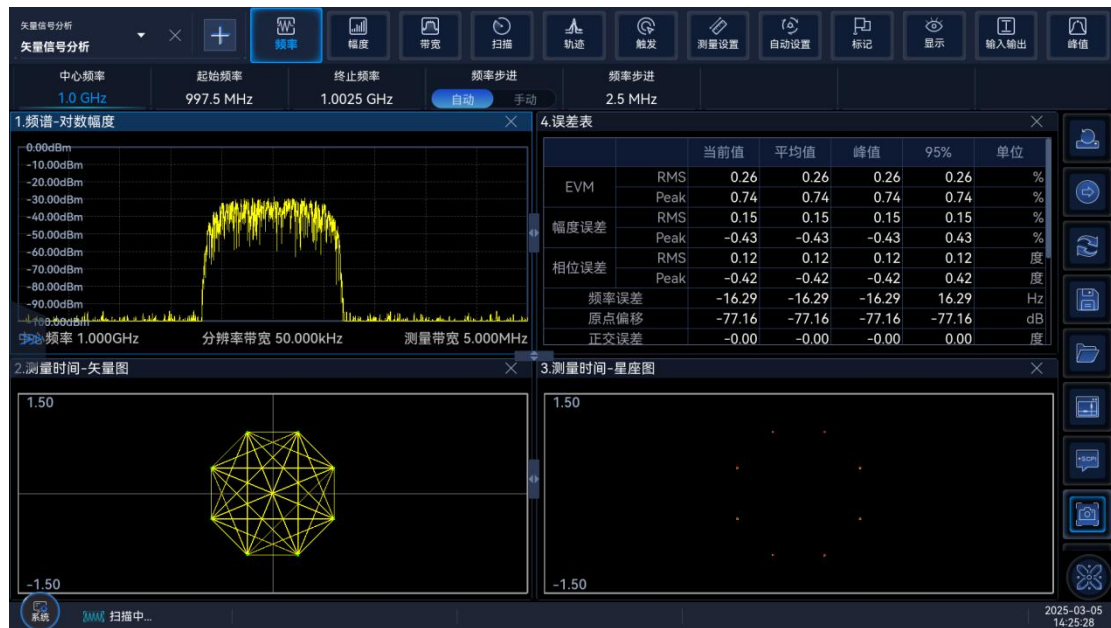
矢量信号分析
矢量信号分析

频率 幅度 带宽 扫描 轨迹 触发 测量设置 自动设置 标记 显示 输入输出 峰值

中心频率
1.0 GHz
起始频率
997.5 MHz
终止频率
1.0025 GHz
频率步进
自动 手动
频率步进
2.5 MHz

1.频谱-对数幅度

0.00dBm
-10.00dBm
-20.00dBm
-30.00dBm
-40.00dBm
-50.00dBm
-60.00dBm
-70.00dBm
-80.00dBm
-90.00dBm
-100.00dBm
中心频率 1.000GHz 分辨率带宽 50.000kHz 测量带宽 5.000MHz

4.误差表

| | | 当前值 | 平均值 | 峰值 | 95% | 单位 |
|---|---|---|---|---|---|---|
| EVM | RMS | 0.26 | 0.26 | 0.26 | 0.26 | % |
| | Peak | 0.74 | 0.74 | 0.74 | 0.74 | % |
| 幅度误差 | RMS | 0.15 | 0.15 | 0.15 | 0.15 | % |
| | Peak | -0.43 | -0.43 | -0.43 | 0.43 | % |
| 相位误差 | RMS | 0.12 | 0.12 | 0.12 | 0.12 | 度 |
| | Peak | -0.42 | -0.42 | -0.42 | 0.42 | 度 |
| 频率误差 | | -16.29 | -16.29 | -16.29 | 16.29 | Hz |
| 原点偏移 | | -77.16 | -77.16 | -77.16 | -77.16 | dB |
| 正交误差 | | -0.00 | -0.00 | -0.00 | 0.00 | 度 |

2.测量时间-矢量图
1.50
-1.50

3.测量时间-星座图
1.50
-1.50

系统 扫描中...
2025-03-05
14:25:28